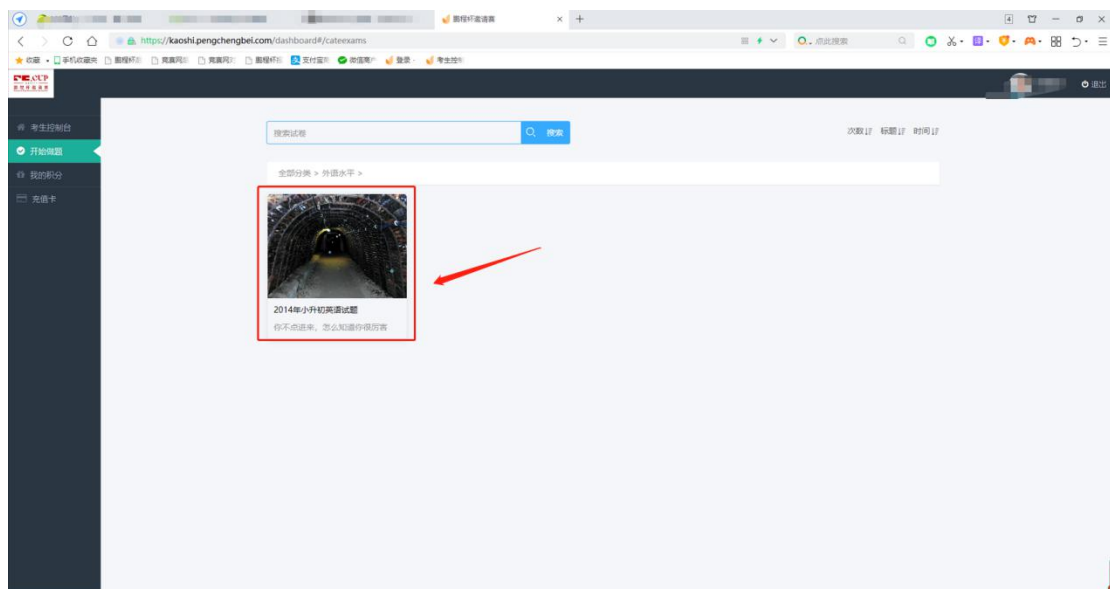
鹏程杯邀请赛

https://kaoshi.pengchengbei.com/dashboard#/cateexams

点此搜索

收藏 手机收藏夹 鹏程杯 竞赛网 竞赛网 鹏程杯 支付宝 微信商户 登录 考生控

OUP

退出

考生控制台
开始做题
我的积分
充值卡

搜索试卷
搜索

次数 标题 时间

全部分类 > 外语水平 >

2014年小升初英语试题
你不点进来，怎么知道你很厉害